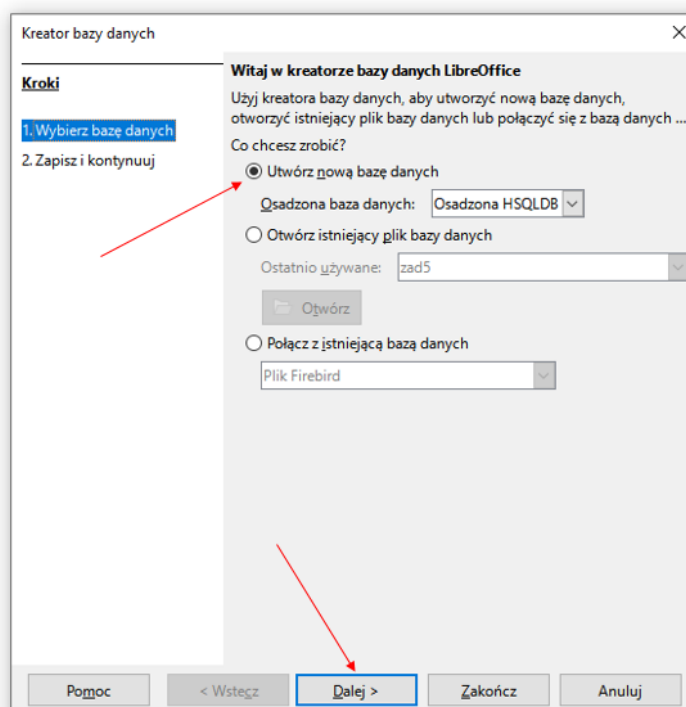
Kreator bazy danych

Kroki

1. Wybierz bazę danych
2. Zapisz i kontynuuj

Witaj w kreatorze bazy danych LibreOffice

Użyj kreatora bazy danych, aby utworzyć nową bazę danych, otworzyć istniejący plik bazy danych lub połączyć się z bazą danych ...

Co chcesz zrobić?

Utwórz nową bazę danych

Osadzona baza danych: Osadzona HSQLDB

Otwórz istniejący plik bazy danych

Ostatnio używane: zad5

Otwórz

Połącz z istniejącą bazą danych

Plik Firebird

Pomoc
< Wstecz
Dalej >
Zakończ
Anuluj